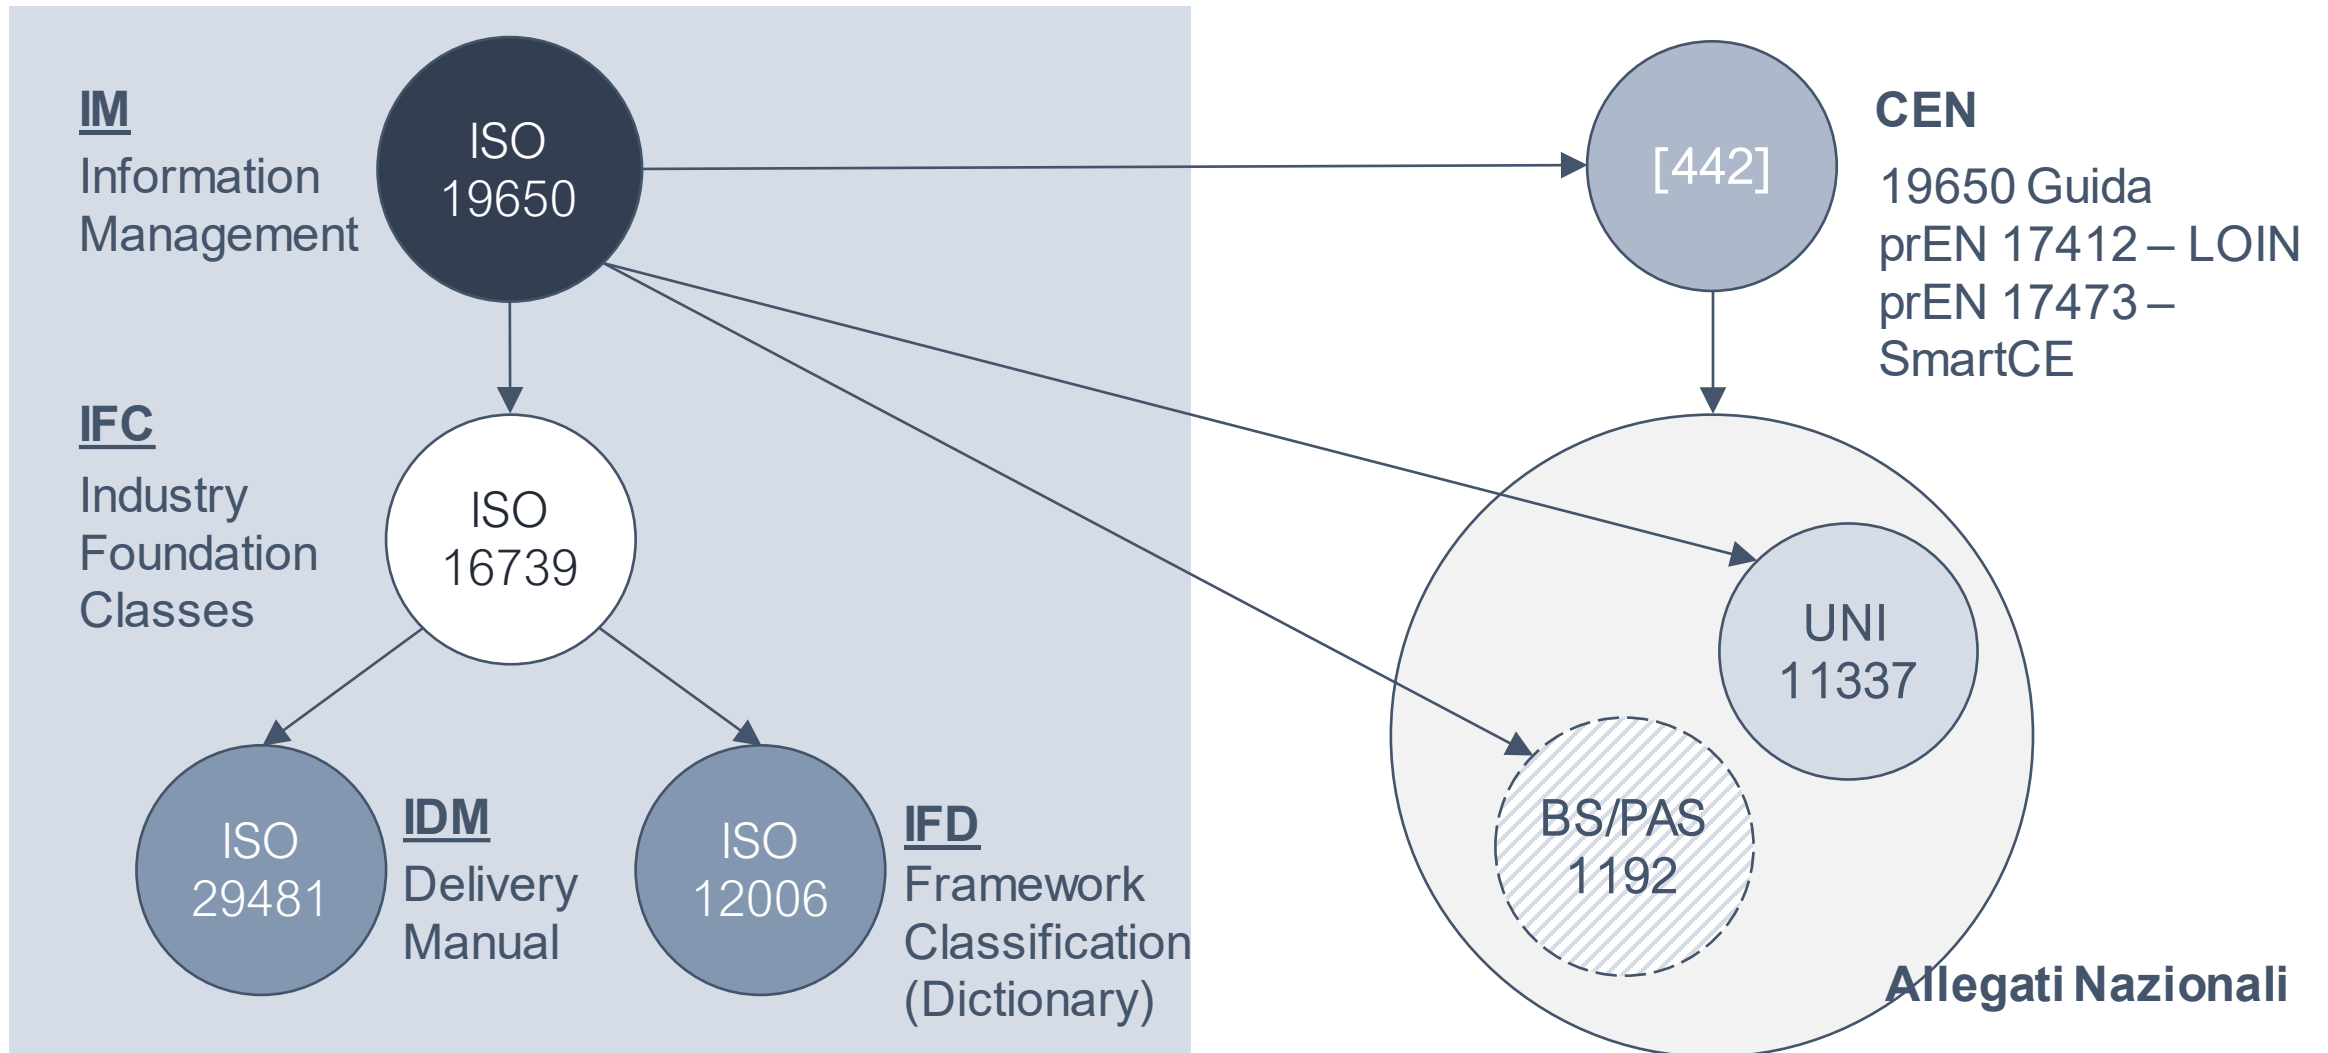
IM
Information Management

ISO 19650

[442]

CEN
19650 Guida
prEN 17412 – LOIN
prEN 17473 – SmartCE

IFC
Industry Foundation Classes

ISO 16739

UNI 11337

BS/PAS 1192

ISO 29481

IDM
Delivery Manual

ISO 12006

IFD
Framework Classification (Dictionary)

Allegati Nazionali